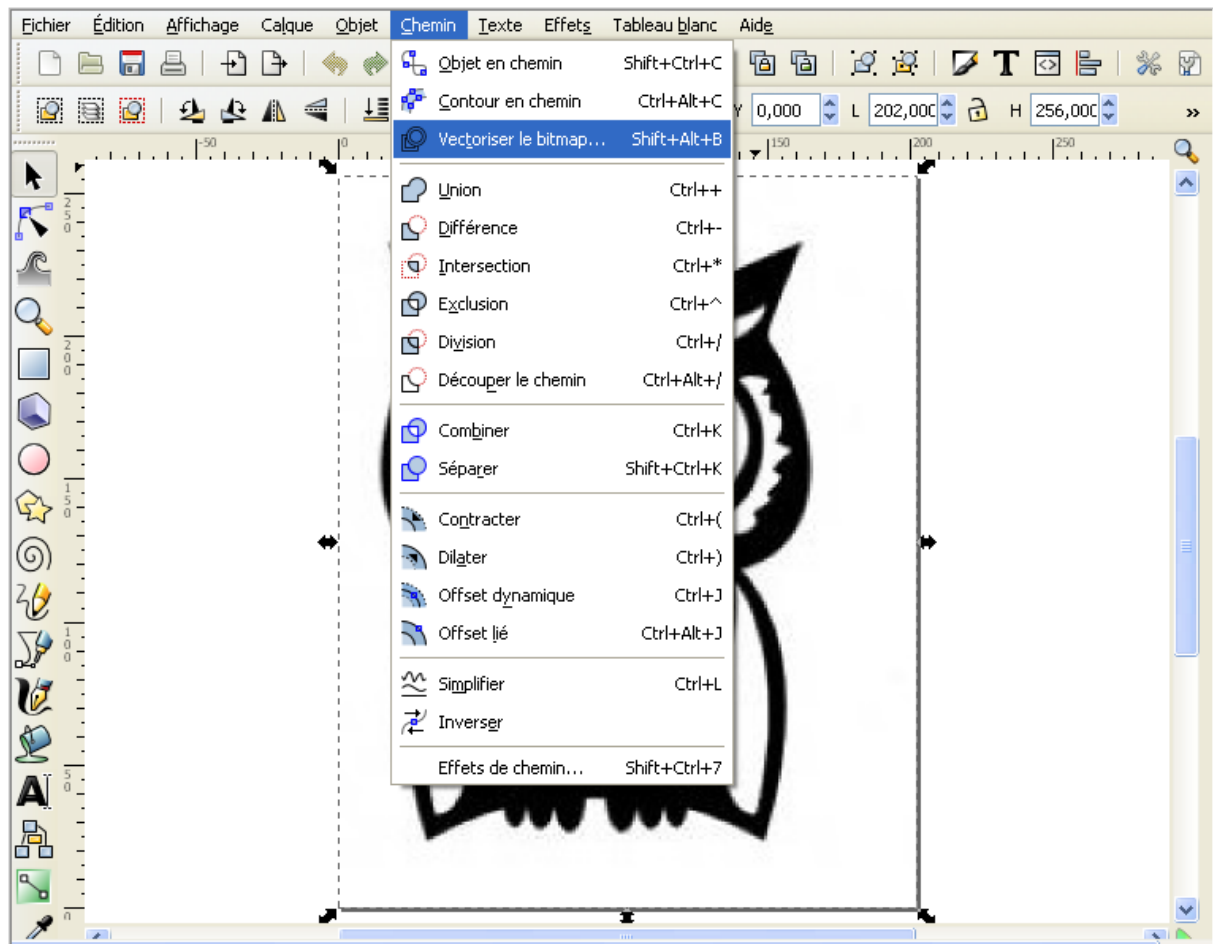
Fichier Édition Affichage Calque Objet Chemin Texte Effets Tableau blanc Aide

Objet en chemin Shift+Ctrl+C
Contour en chemin Ctrl+Alt+C
Vectoriser le bitmap... Shift+Alt+B
Union Ctrl++
Différence Ctrl+-
Intersection Ctrl+*
Exclusion Ctrl+^
Division Ctrl+/
Découper le chemin Ctrl+Alt+/
Combiner Ctrl+K
Séparer Shift+Ctrl+K
Contracter Ctrl+(
Dilater Ctrl+)
Offset dynamique Ctrl+J
Offset lié Ctrl+Alt+J
Simplifier Ctrl+L
Inverser
Effets de chemin... Shift+Ctrl+7

Y 0,000 L 202,000 H 256,000

-50 0 150 200 250